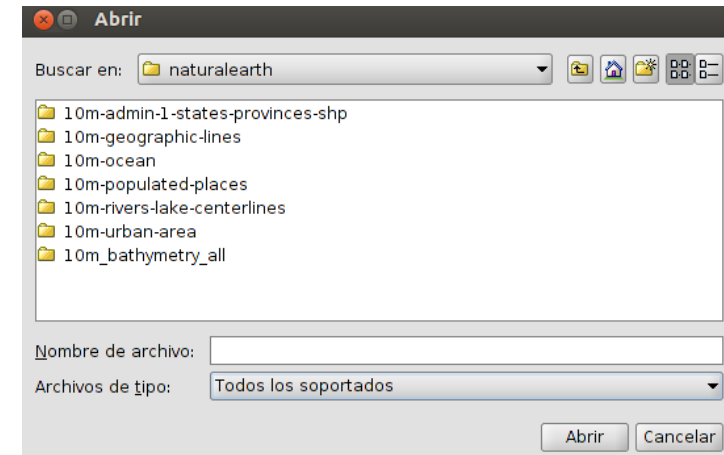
Abrir

Buscar en: naturalearth

10m-admin-1-states-provinces-shp
10m-geographic-lines
10m-ocean
10m-populated-places
10m-rivers-lake-centerlines
10m-urban-area
10m_bathymetry_all

Nombre de archivo:
Archivos de tipo: Todos los soportados

Abrir
Cancelar